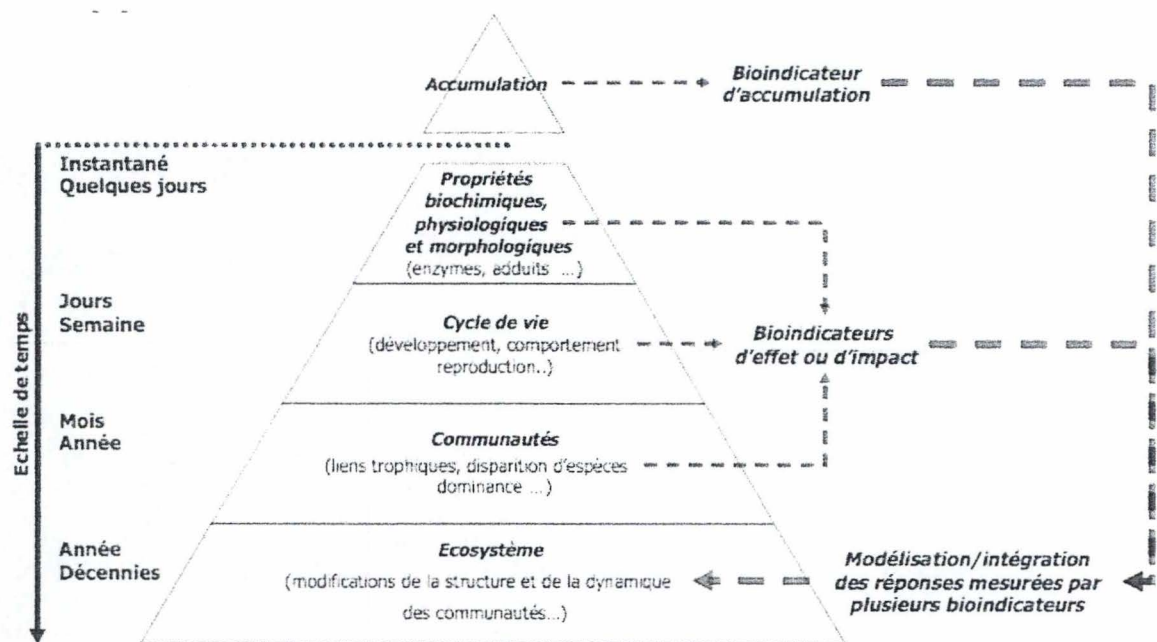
Accumulation

Bioindicateur d'accumulation

Echelle de temps

Instantané
Quelques jours

Propriétés biochimiques, physiologiques et morphologiques
(enzymes, adduits ...)

Jours
Semaine

Cycle de vie
(développement, comportement reproduction..)

Bioindicateurs d'effet ou d'impact

Mois
Année

Communautés
(liens trophiques, disparition d'espèces dominance ...)

Année
Décennies

Ecosystème
(modifications de la structure et de la dynamique des communautés...)

Modélisation/intégration des réponses mesurées par plusieurs bioindicateurs